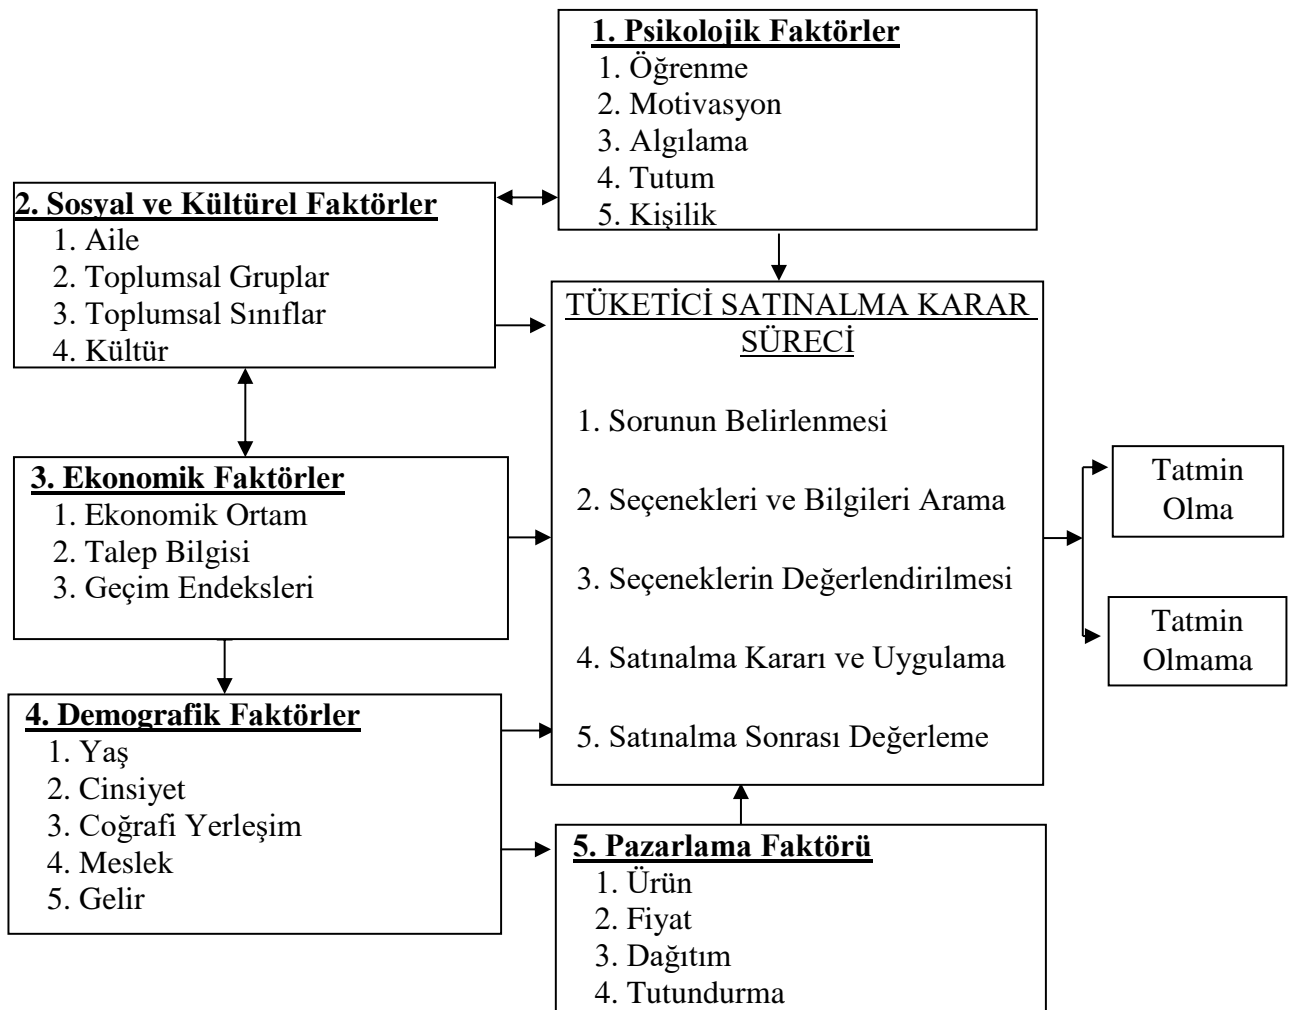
1. Psikolojik Faktörler
1. Öğrenme
2. Motivasyon
3. Algılama
4. Tutum
5. Kişilik

2. Sosyal ve Kültürel Faktörler
1. Aile
2. Toplumsal Gruplar
3. Toplumsal Sınıflar
4. Kültür

TÜKETİCİ SATINALMA KARAR SÜRECİ

1. Sorunun Belirlenmesi

2. Seçenekleri ve Bilgileri Arama

3. Seçeneklerin Değerlendirilmesi

4. Satınalma Kararı ve Uygulama

5. Satınalma Sonrası Değerleme

Tatmin Olma

Tatmin Olmama

3. Ekonomik Faktörler
1. Ekonomik Ortam
2. Talep Bilgisi
3. Geçim Endeksleri

4. Demografik Faktörler
1. Yaş
2. Cinsiyet
3. Coğrafi Yerleşim
4. Meslek
5. Gelir

5. Pazarlama Faktörü
1. Ürün
2. Fiyat
3. Dağıtım
4. Tutundurma